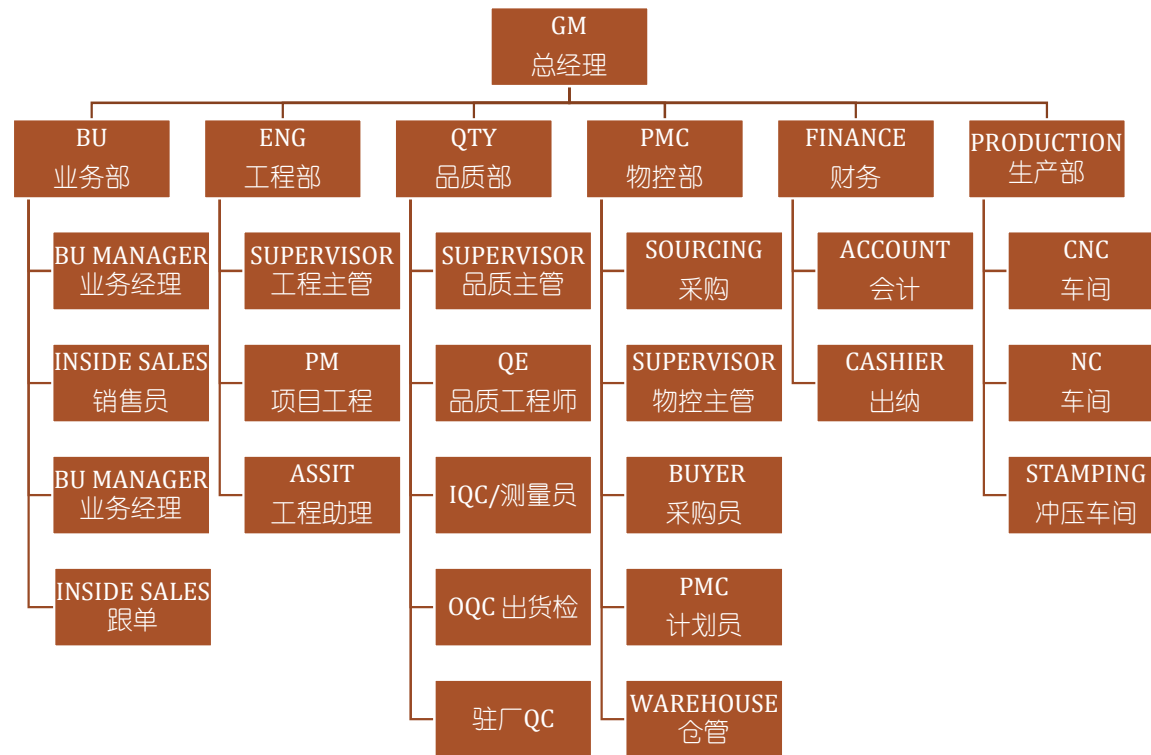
GM
总经理

BU
业务部

BU MANAGER
业务经理

INSIDE SALES
销售员

BU MANAGER
业务经理

INSIDE SALES
跟单

ENG
工程部

SUPERVISOR
工程主管

PM
项目工程

ASSIT
工程助理

QTY
品质部

SUPERVISOR
品质主管

QE
品质工程师

IQC/测量员

OQC 出货检

驻厂QC

PMC
物控部

SOURCING
采购

SUPERVISOR
物控主管

BUYER
采购员

PMC
计划员

WAREHOUSE
仓管

FINANCE
财务

ACCOUNT
会计

CASHIER
出纳

PRODUCTION
生产部

CNC
车间

NC
车间

STAMPING
冲压车间